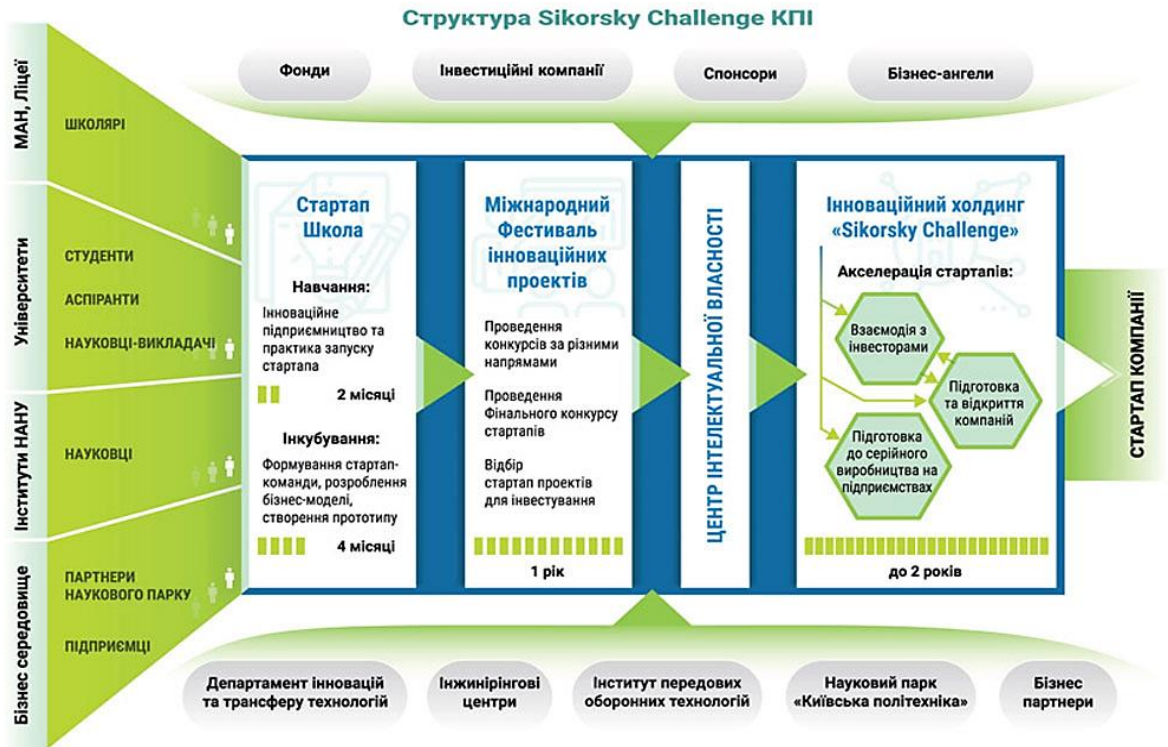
Структура Sikorsky Challenge КПІ

Фонди

Інвестиційні компанії

Спонсори

Бізнес-ангели

МАН, Ліцеї

ШКОЛЯРІ

Університети

СТУДЕНТИ

АСПІРАНТИ

НАУКОВЦІ-ВИКЛАДАЧІ

Інститути НАНУ

НАУКОВЦІ

Бізнес середовище

ПАРТНЕРИ НАУКОВОГО ПАРКУ

ПІДПРИЄМЦІ

Стартап Школа

Навчання:

Інноваційне підприємництво та практика запуску стартапа

2 місяці

Інкубування:

Формування стартап-команди, розроблення бізнес-моделі, створення прототипу

4 місяці

Міжнародний Фестиваль інноваційних проектів

Проведення конкурсів за різними напрямами

Проведення Фінального конкурсу стартапів

Відбір стартап проектів для інвестування

1 рік

ЦЕНТР ІНТЕЛЕКТУАЛЬНОЇ ВЛАСНОСТІ

Інноваційний холдинг «Sikorsky Challenge»

Акселерація стартапів:

Взаємодія з інвесторами

Підготовка та відкриття компаній

Підготовка до серійного виробництва на підприємствах

до 2 років

СТАРТАП КОМПАНІЇ

Департамент інновацій та трансферу технологій

Інжинірінгові центри

Інститут передових оборонних технологій

Науковий парк «Київська політехніка»

Бізнес партнери